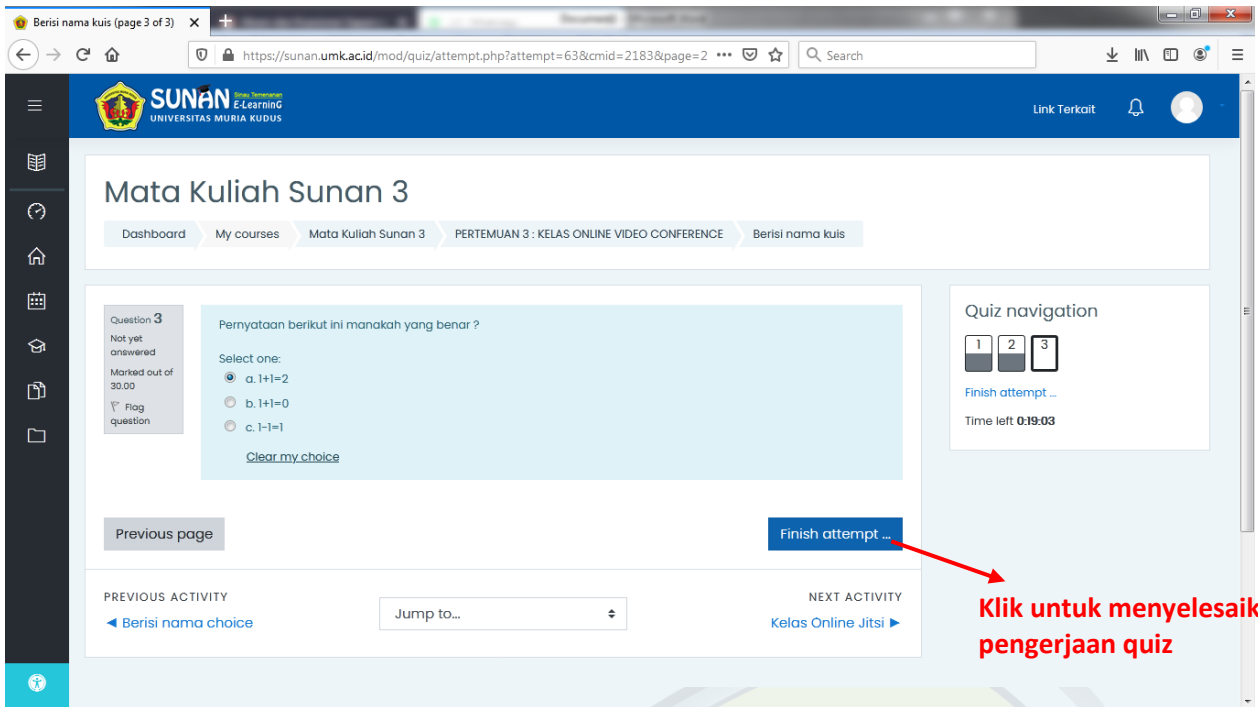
Berisi nama kuis (page 3 of 3) ×

https://sunan.umk.ac.id/mod/quiz/attempt.php?attempt=63&cmid=2183&page=2 ••• Search

SUNAN Sinau Temenanan E-Learning UNIVERSITAS MURIA KUDUS

Link Terkait

Mata Kuliah Sunan 3

Dashboard My courses Mata Kuliah Sunan 3 PERTEMUAN 3 : KELAS ONLINE VIDEO CONFERENCE Berisi nama kuis

Question 3
Not yet answered
Marked out of 30.00
Flag question

Pernyataan berikut ini manakah yang benar ?

Select one:
a. 1+1=2
b. 1+1=0
c. 1-1=1

Clear my choice

Previous page

Finish attempt ...

PREVIOUS ACTIVITY
◄ Berisi nama choice

Jump to...

NEXT ACTIVITY
Kelas Online Jitsi ►

Quiz navigation

1 2 3

Finish attempt ...

Time left 0:19:03

Klik untuk menyelesaik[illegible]
pengerjaan quiz